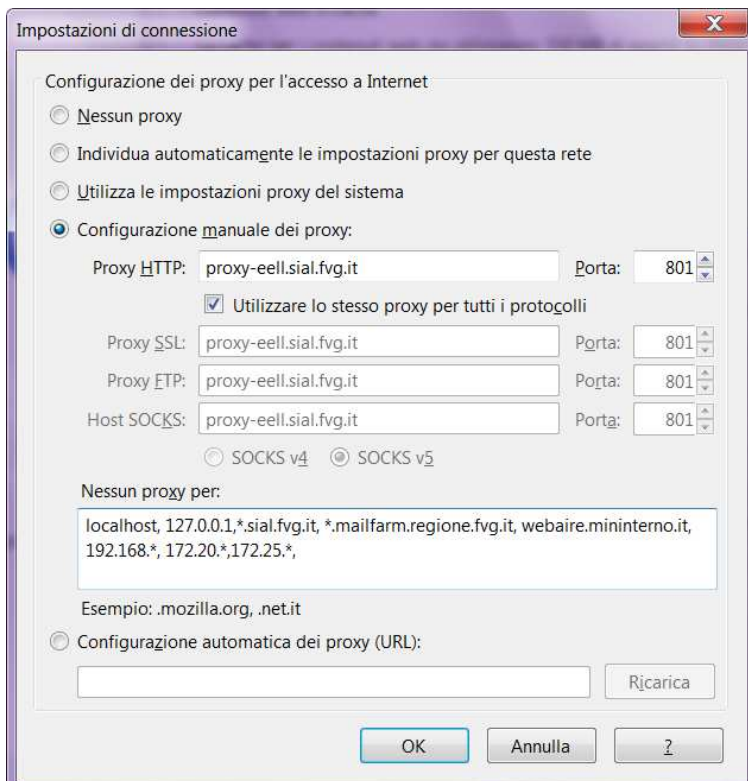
Impostazioni di connessione

Configurazione dei proxy per l'accesso a Internet

Nessun proxy

Individua automaticamente le impostazioni proxy per questa rete

Utilizza le impostazioni proxy del sistema

Configurazione manuale dei proxy:

Proxy HTTP: proxy-eell.sial.fvg.it Porta: 801

Utilizzare lo stesso proxy per tutti i protocolli

Proxy SSL: proxy-eell.sial.fvg.it Porta: 801

Proxy FTP: proxy-eell.sial.fvg.it Porta: 801

Host SOCKS: proxy-eell.sial.fvg.it Porta: 801

SOCKS v4 SOCKS v5

Nessun proxy per:

localhost, 127.0.0.1,*.sial.fvg.it, *.mailfarm.regione.fvg.it, webaire.mininterno.it, 192.168.*, 172.20.*,172.25.*,

Esempio: .mozilla.org, .net.it

Configurazione automatica dei proxy (URL):

Ricarica

OK Annulla ?